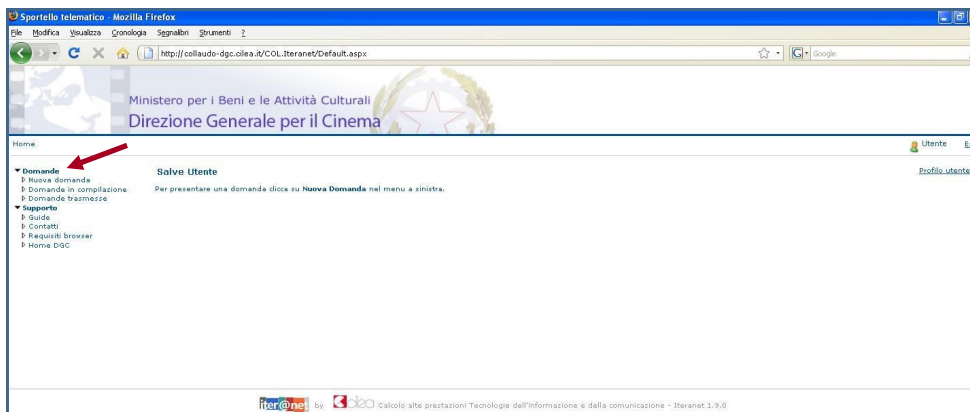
Sportello telematico - Mozilla Firefox

File Modifica Visualizza Cronologia Segnalibri Strumenti ?

http://collaudo-dgc.cilea.it/COL.Iteranet/Default.aspx

Google

Ministero per i Beni e le Attività Culturali
Direzione Generale per il Cinema

Home

Utente E

▼Domande
▷ Nuova domanda
▷ Domande in compilazione
▷ Domande trasmesse
▼Supporto
▷ Guide
▷ Contatti
▷ Requisiti browser
▷ Home DGC

Salve Utente

Per presentare una domanda clicca su Nuova Domanda nel menu a sinistra.

Profilo utente

iter@net by cilea Calcolo alte prestazioni Tecnologie dell'informazione e della comunicazione - Iteranet 1.9.0